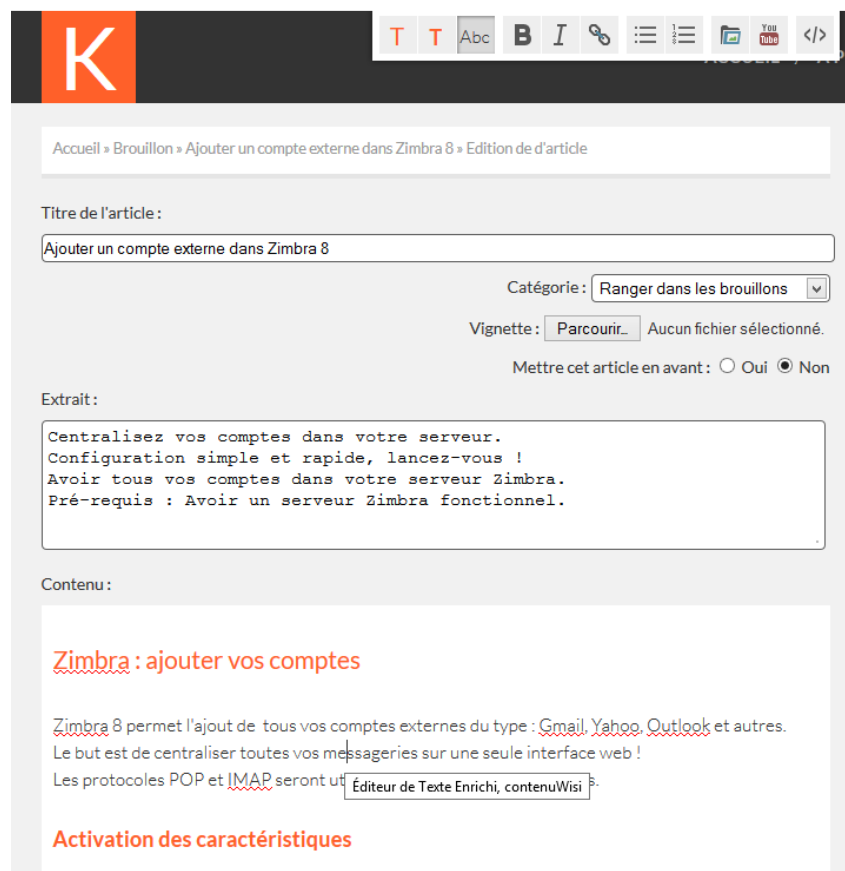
K

T T Abc B I

You Tube

</>

ACCUEIL / A

Accueil » Brouillon » Ajouter un compte externe dans Zimbra 8 » Edition de d'article

Titre de l'article :

Ajouter un compte externe dans Zimbra 8

Catégorie : Ranger dans les brouillons

Vignette : Parcourir... Aucun fichier sélectionné.

Mettre cet article en avant : Oui Non

Extrait :

Centralisez vos comptes dans votre serveur.
Configuration simple et rapide, lancez-vous !
Avoir tous vos comptes dans votre serveur Zimbra.
Pré-requis : Avoir un serveur Zimbra fonctionnel.

Contenu :

Zimbra : ajouter vos comptes

Zimbra 8 permet l'ajout de tous vos comptes externes du type : Gmail, Yahoo, Outlook et autres.
Le but est de centraliser toutes vos messageries sur une seule interface web !
Les protocoles POP et IMAP seront ut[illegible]s.

Éditeur de Texte Enrichi, contenuWisi

Activation des caractéristiques